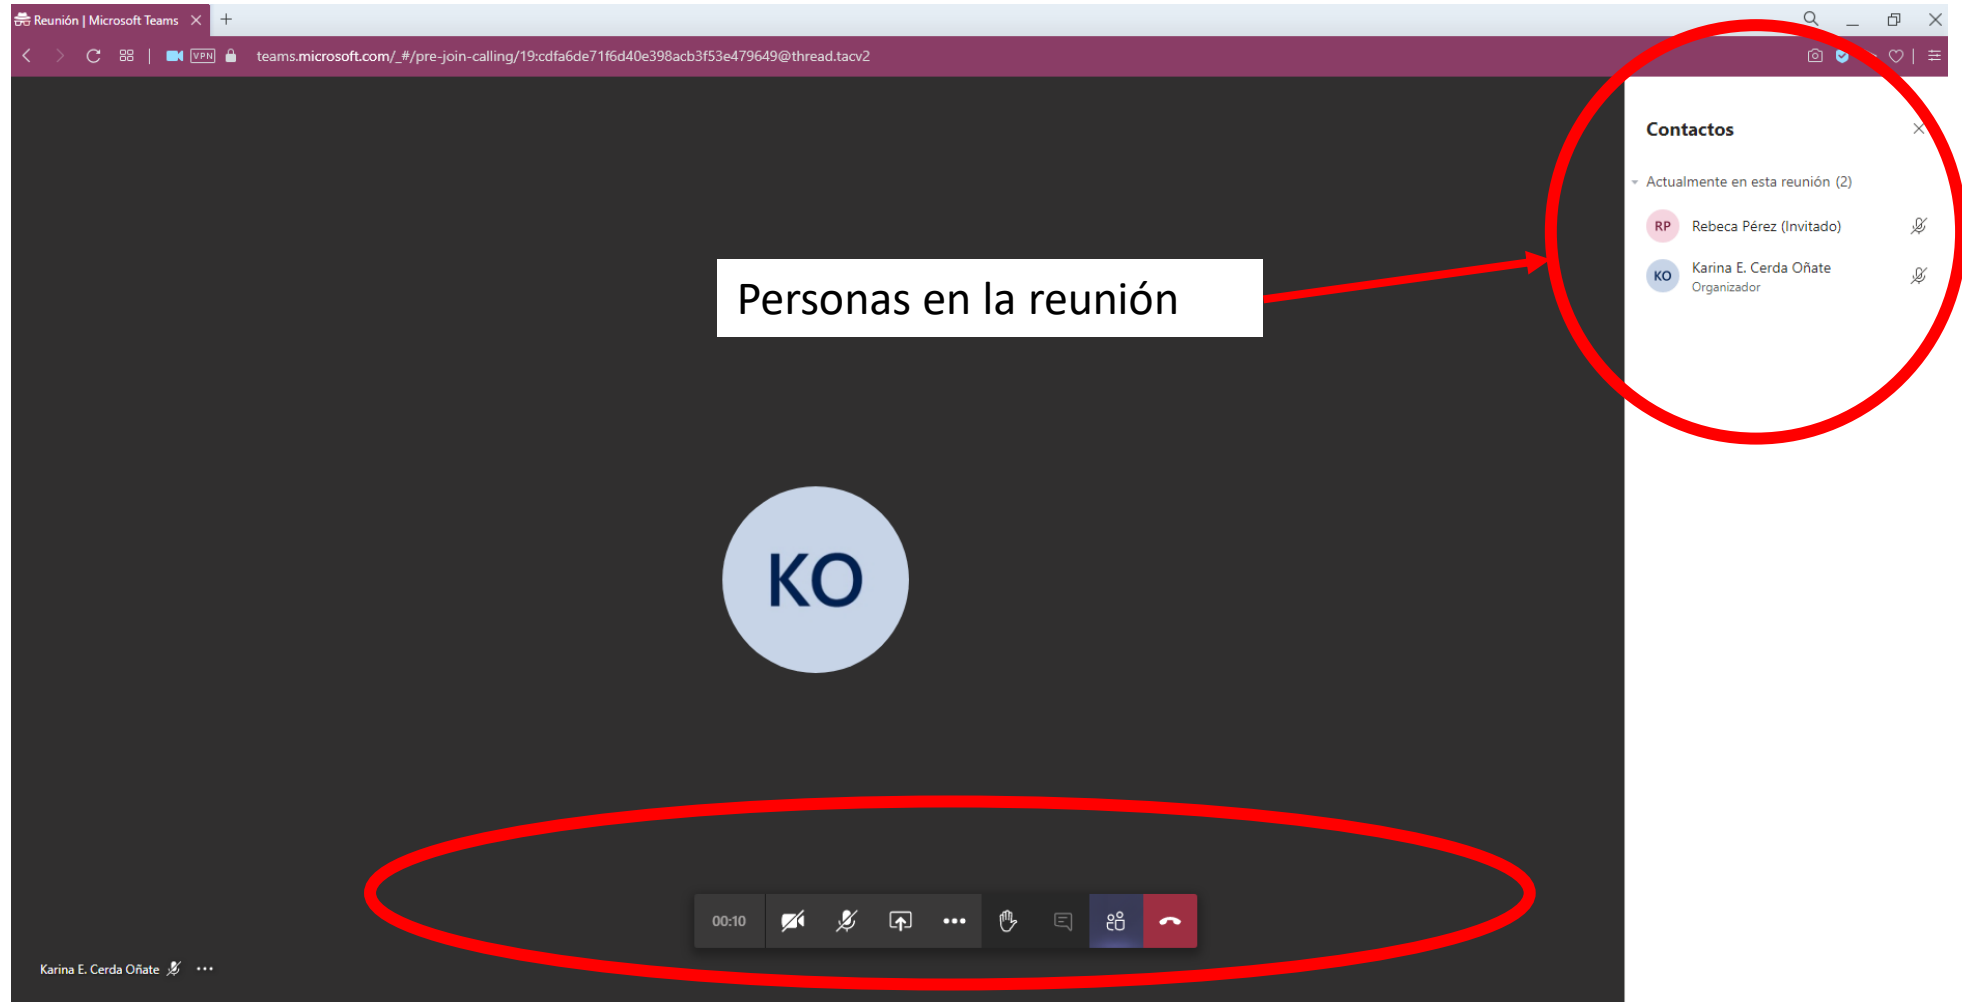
Reunión | Microsoft Teams

teams.microsoft.com/_#/pre-join-calling/19:cdfa6de71f6d40e398acb3f53e479649@thread.tacv2

Contactos

Actualmente en esta reunión (2)

RP Rebeca Pérez (Invitado)

KO Karina E. Cerda Oñate
Organizador

Personas en la reunión

KO

00:10

Karina E. Cerda Oñate